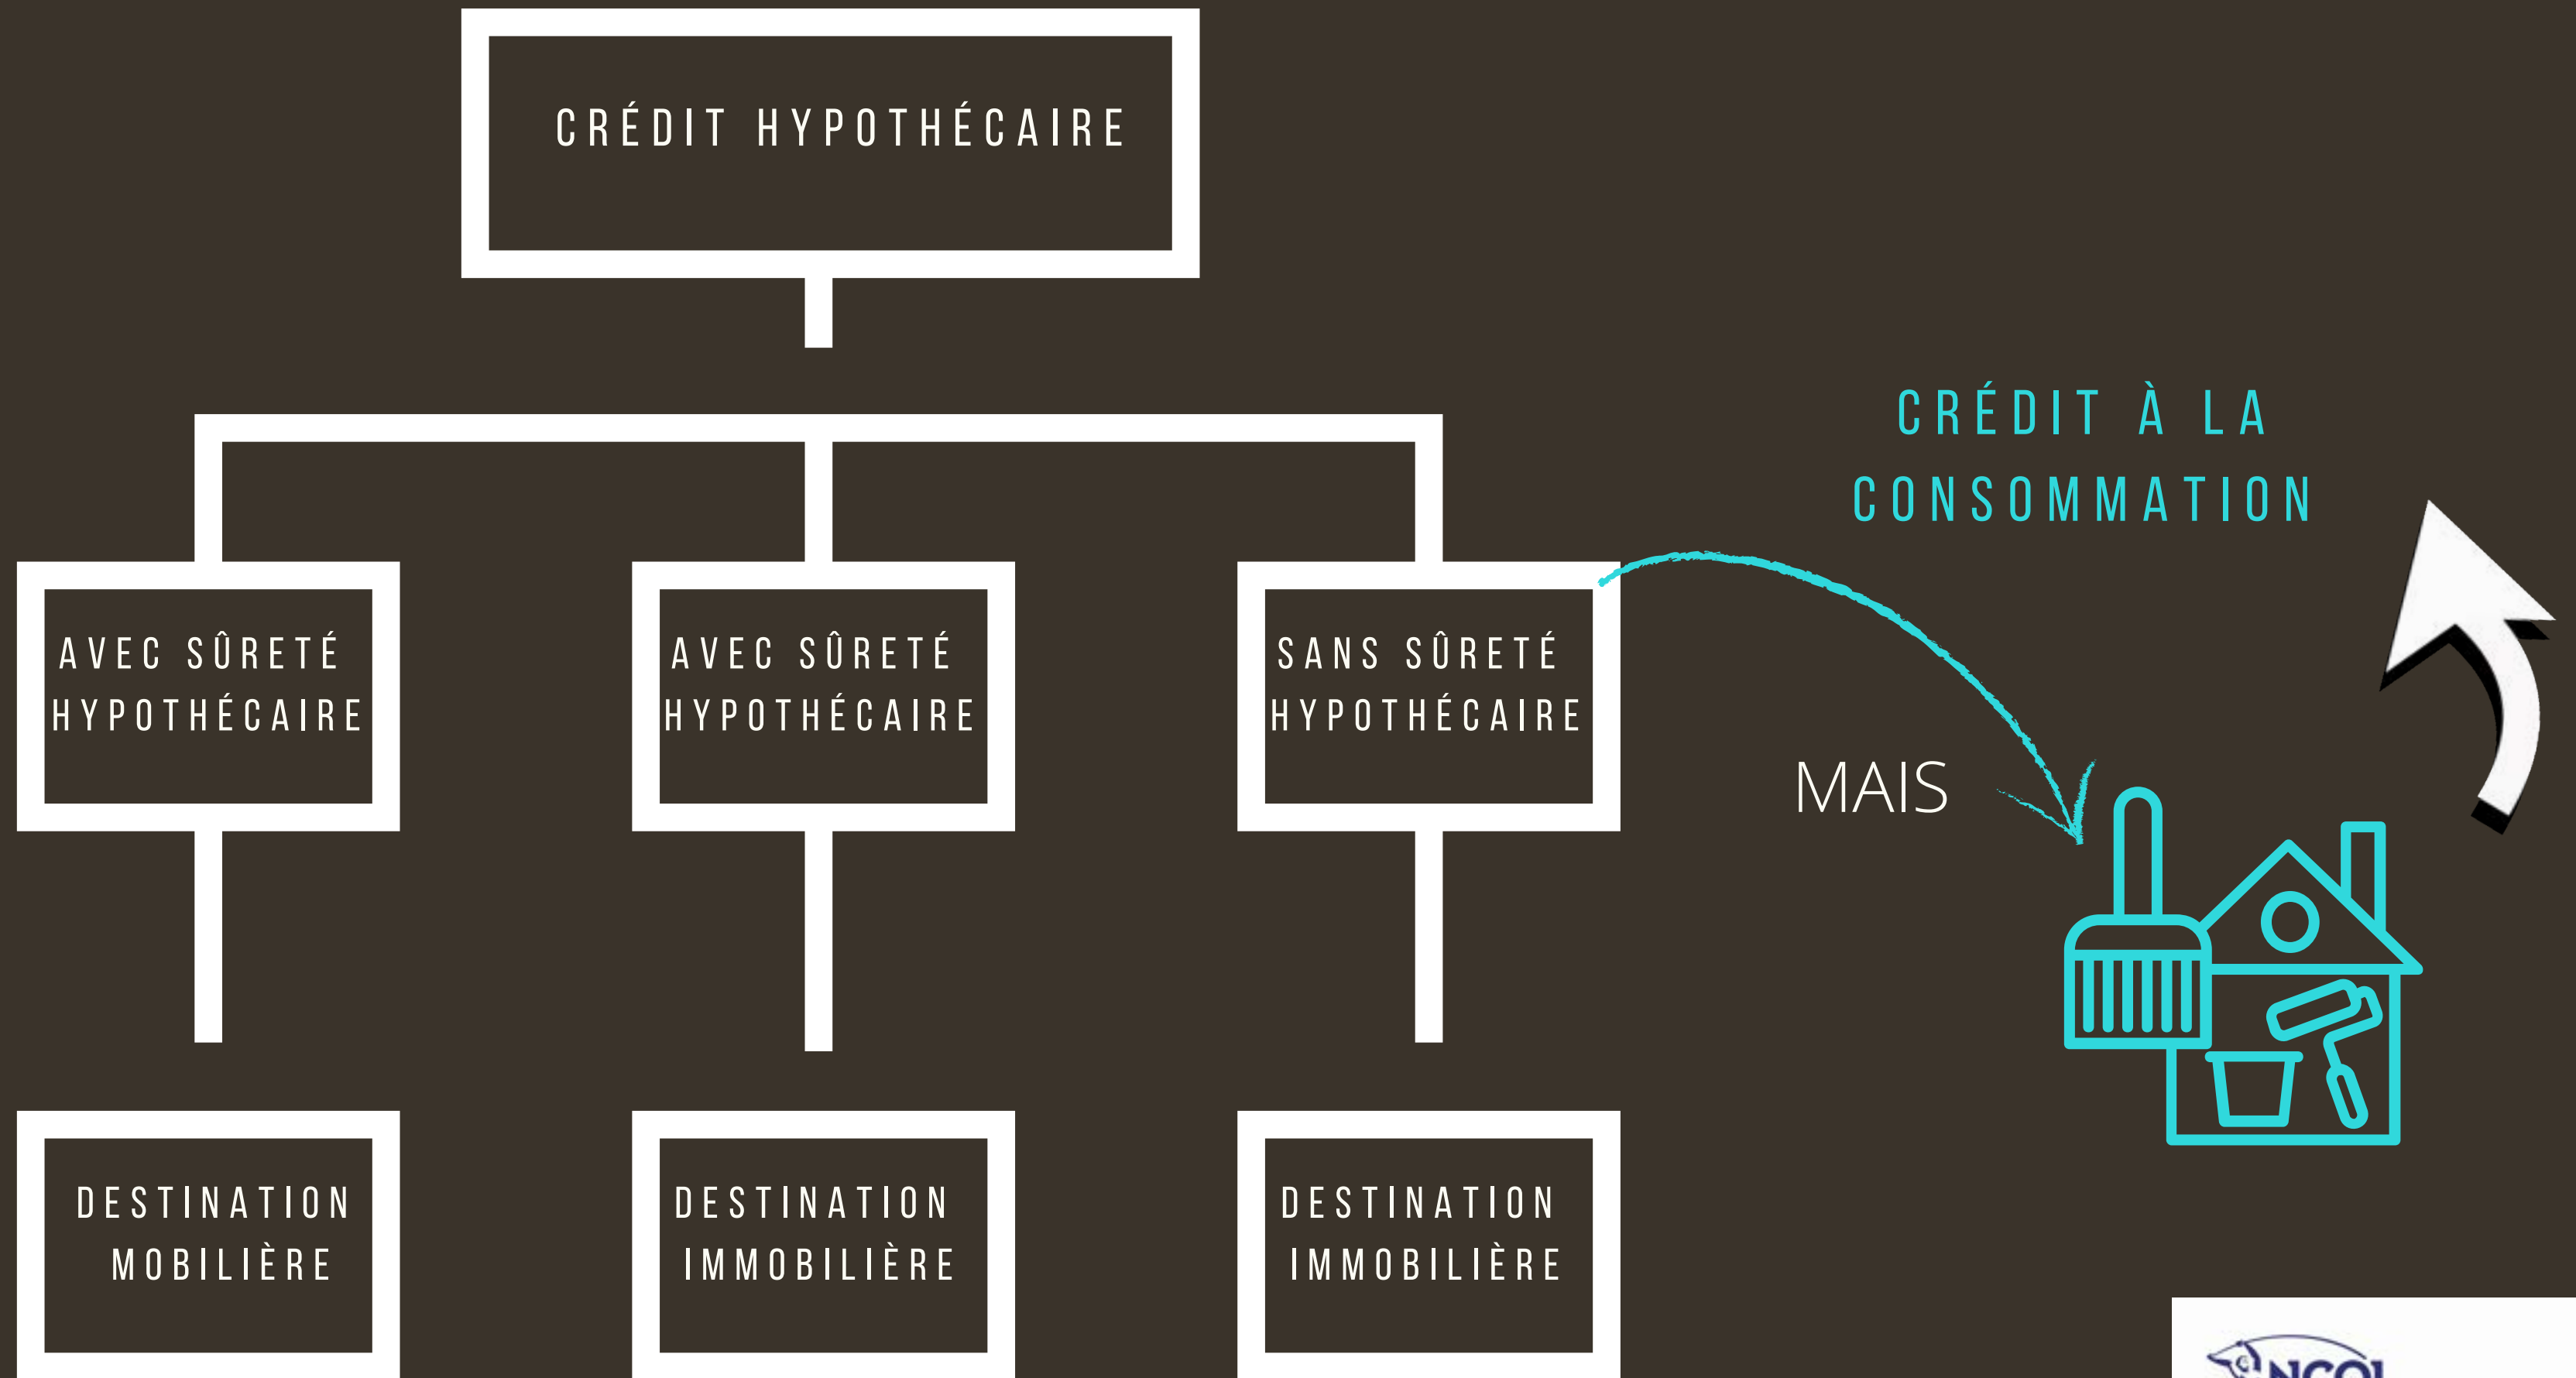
CRÉDIT HYPOTHÉCAIRE

AVEC SÛRETÉ HYPOTHÉCAIRE

AVEC SÛRETÉ HYPOTHÉCAIRE

SANS SÛRETÉ HYPOTHÉCAIRE

DESTINATION MOBILIÈRE

DESTINATION IMMOBILIÈRE

DESTINATION IMMOBILIÈRE

CRÉDIT À LA CONSOMMATION

MAIS

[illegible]